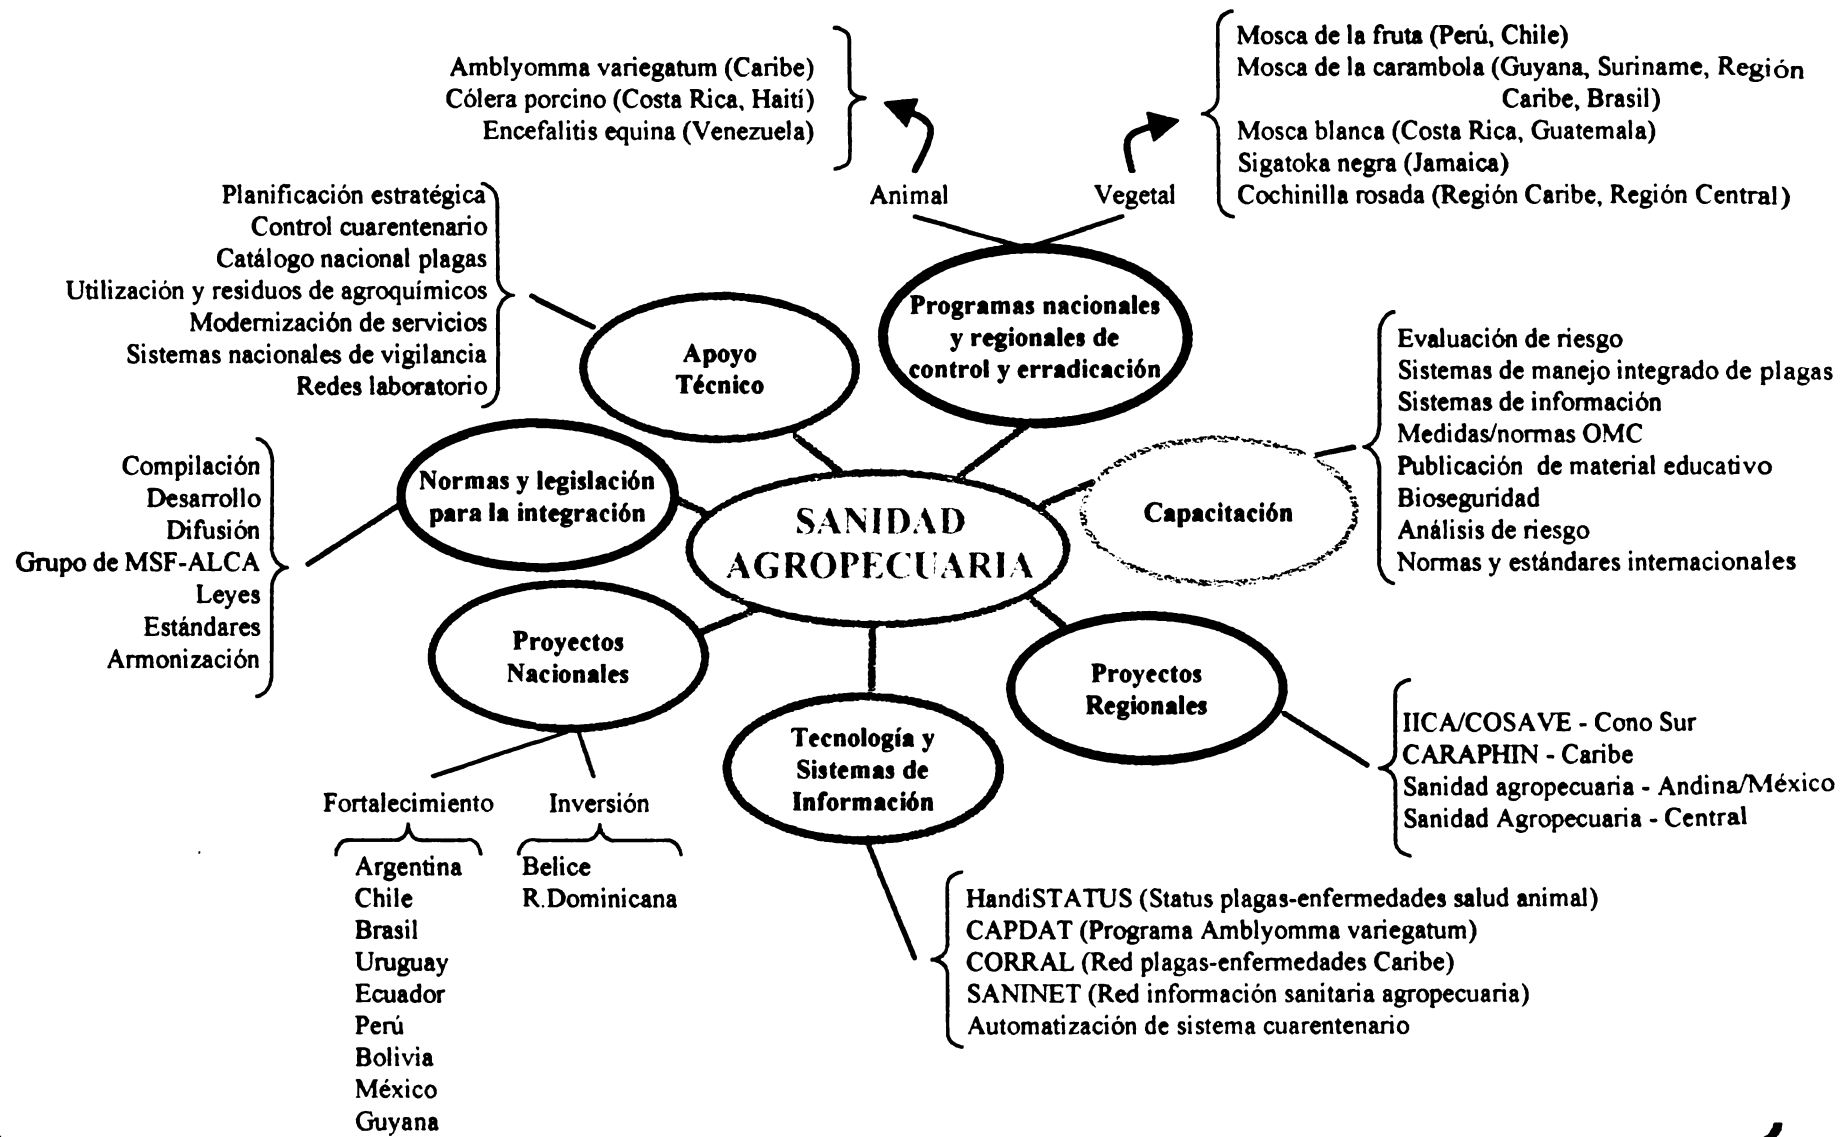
Amblyomma variegatum (Caribe)
Cólera porcino (Costa Rica, Haití)
Encefalitis equina (Venezuela)

Mosca de la fruta (Perú, Chile)
Mosca de la carambola (Guyana, Suriname, Región Caribe, Brasil)
Mosca blanca (Costa Rica, Guatemala)
Sigatoka negra (Jamaica)
Cochinilla rosada (Región Caribe, Región Central)

Animal
Vegetal

Planificación estratégica
Control cuarentenario
Catálogo nacional plagas
Utilización y residuos de agroquímicos
Modernización de servicios
Sistemas nacionales de vigilancia
Redes laboratorio

Programas nacionales y regionales de control y erradicación

Apoyo Técnico

Evaluación de riesgo
Sistemas de manejo integrado de plagas
Sistemas de información
Medidas/normas OMC
Publicación de material educativo
Bioseguridad
Análisis de riesgo
Normas y estándares internacionales

Compilación
Desarrollo
Difusión
Grupo de MSF-ALCA
Leyes
Estándares
Armonización

Normas y legislación para la integración

SANIDAD AGROPECUARIA

Capacitación

Proyectos Nacionales

Proyectos Regionales

IICA/COSAVE - Cono Sur
CARAPHIN - Caribe
Sanidad agropecuaria - Andina/México
Sanidad Agropecuaria - Central

Tecnología y Sistemas de Información

Fortalecimiento
Argentina
Chile
Brasil
Uruguay
Ecuador
Perú
Bolivia
México
Guyana

Inversión
Belice
R.Dominicana

HandiSTATUS (Status plagas-enfermedades salud animal)
CAPDAT (Programa Amblyomma variegatum)
CORRAL (Red plagas-enfermedades Caribe)
SANINET (Red información sanitaria agropecuaria)
Automatización de sistema cuarentenario